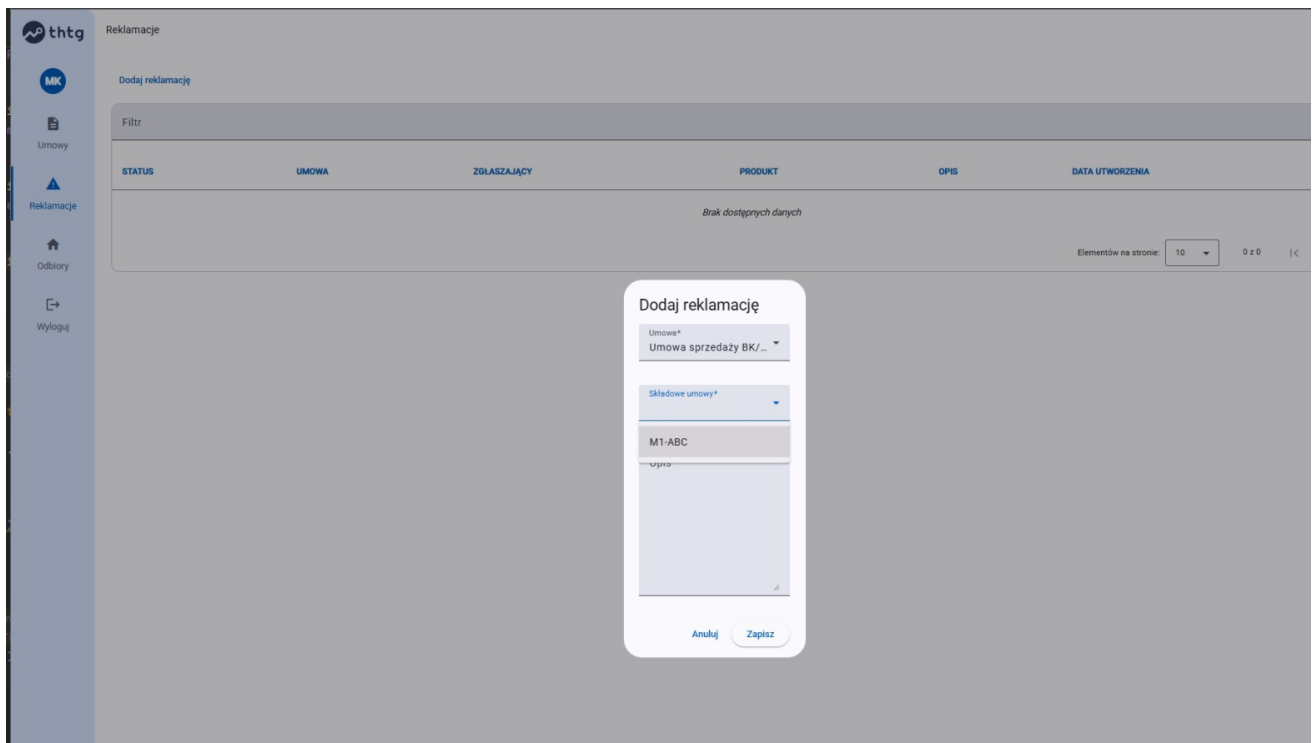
thtg

MK

Umowy

Reklamacje

Odbiory

Wyloguj

Reklamacje

Dodaj reklamację

Filtr

| STATUS | UMOWA | ZGŁASZAJĄCY | PRODUKT | OPIS | DATA UTWORZENIA |
|---|---|---|---|---|---|
| Brak dostępnych danych | | | | | |

Elementów na stronie: 10 0 z 0

Dodaj reklamację

Umowa*
Umowa sprzedaży BK/...

Składowe umowy*

M1-ABC

Opis

Anuluj Zapisz